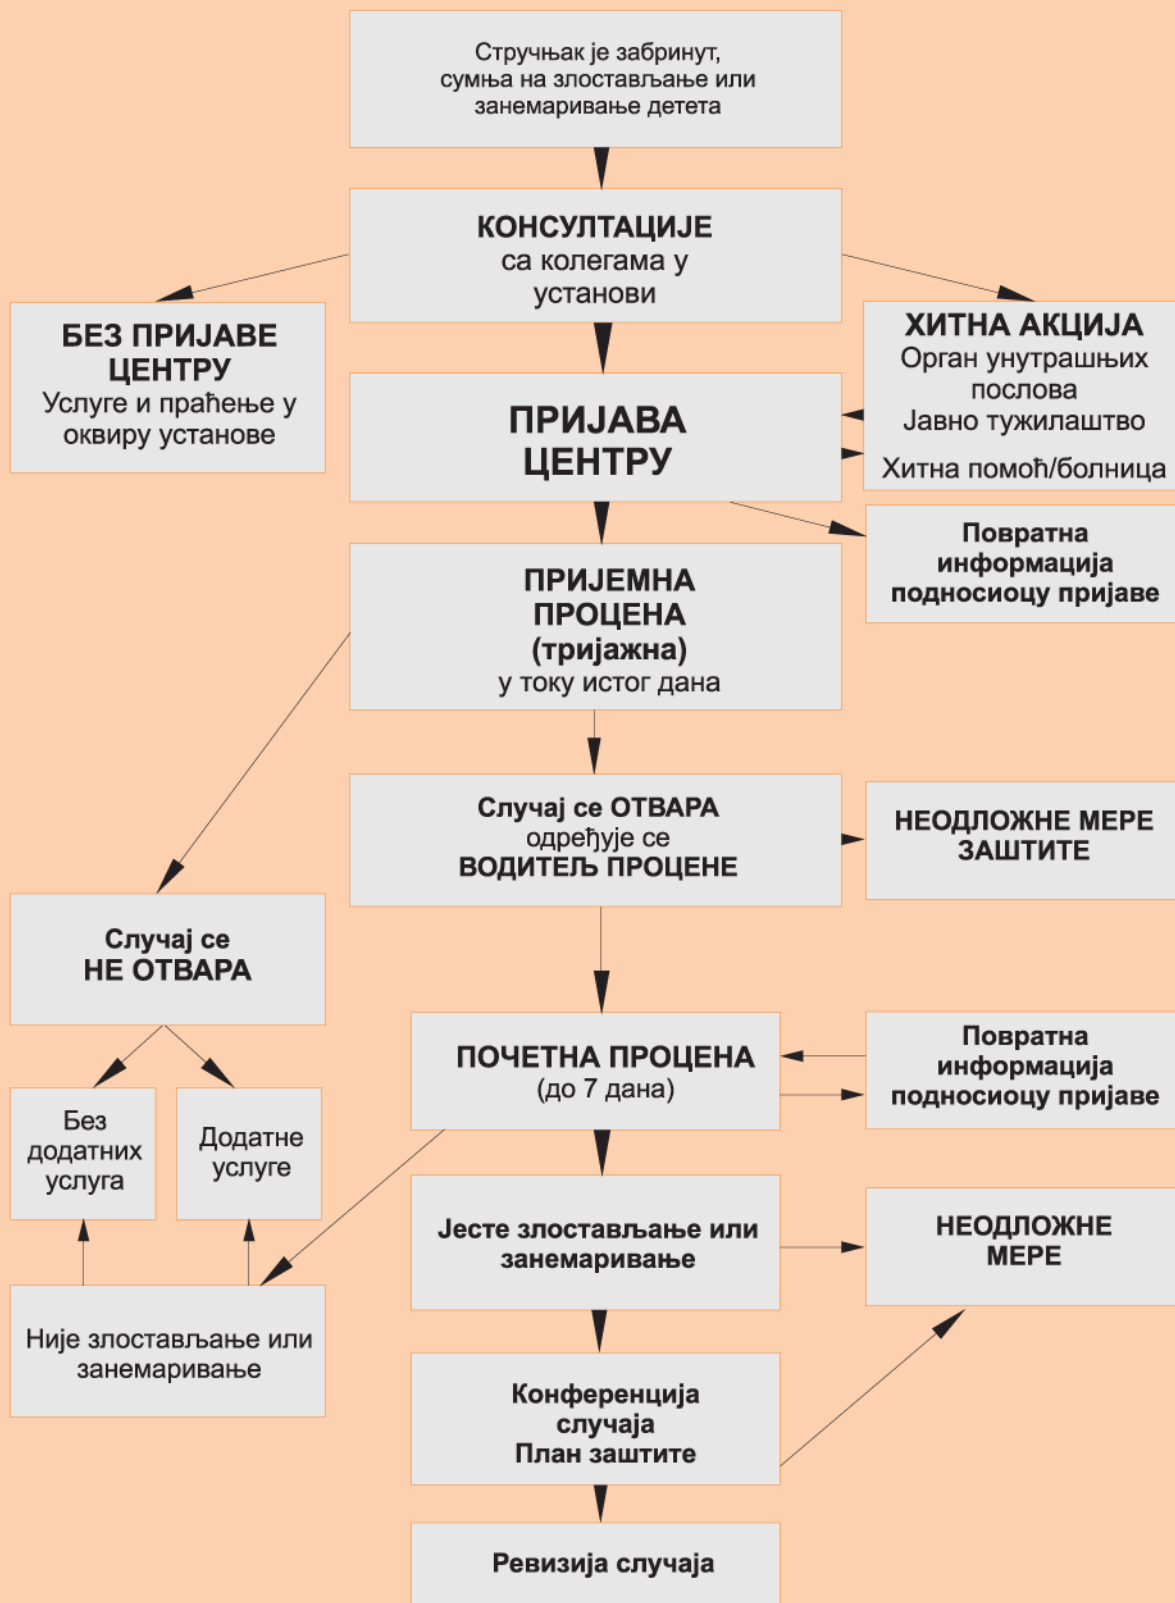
Стручњак је забринут, сумња на злостављање или занемаривање детета

КОНСУЛТАЦИЈЕ
са колегама у установи

БЕЗ ПРИЈАВЕ ЦЕНТРУ
Услуге и праћење у оквиру установе

ХИТНА АКЦИЈА
Орган унутрашњих послова
Јавно тужилаштво
Хитна помоћ/болница

ПРИЈАВА ЦЕНТРУ

Повратна информација подносиоцу пријаве

ПРИЈЕМНА ПРОЦЕНА
(трijажна)
у току истог дана

Случај се ОТВАРА
одређује се
ВОДИТЕЉ ПРОЦЕНЕ

НЕОДЛОЖНЕ МЕРЕ ЗАШТИТЕ

Случај се
НЕ ОТВАРА

Без додатних услуга

Додатне услуге

ПОЧЕТНА ПРОЦЕНА
(до 7 дана)

Повратна информација подносиоцу пријаве

Јесте злостављање или занемаривање

НЕОДЛОЖНЕ МЕРЕ

Није злостављање или занемаривање

Конференција случаја
План заштите

Ревизија случаја